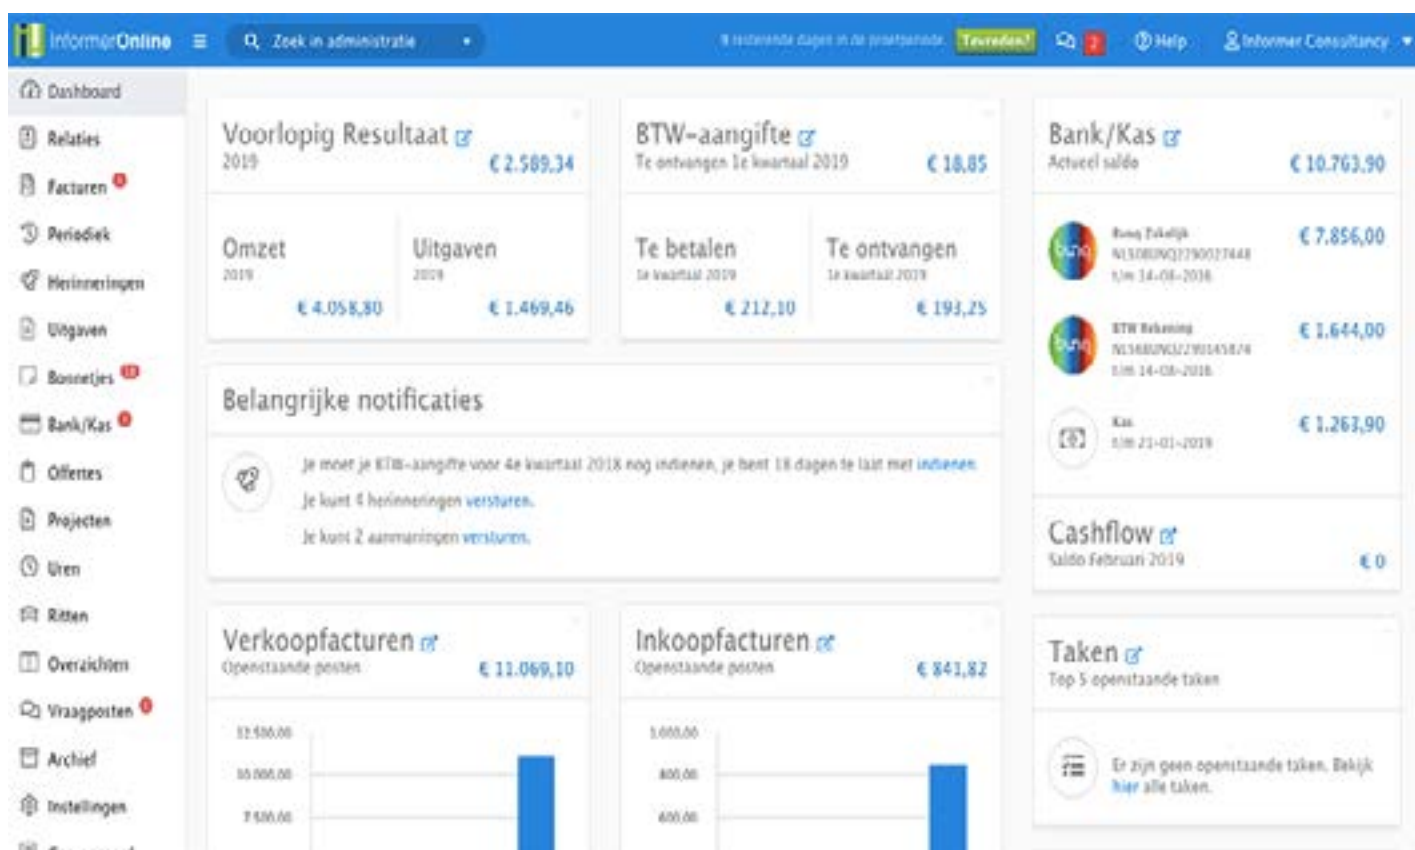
InformerOnline

Zoek in administratie

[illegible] resterende dagen in de proefperiode Tevreden?

2

Help

Informer Consultancy

Dashboard
Relaties
Facturen
Periodiek
Herinneringen
Uitgaven
Bonnetjes
Bank/Kas
Offertes
Projecten
Uren
Ritten
Overzichten
Vraagposten
Archief
Instellingen

Voorlopig Resultaat
2019
€ 2.589,34

Omzet
2019
€ 4.058,80

Uitgaven
2019
€ 1.469,46

BTW-aangifte
Te ontvangen 1e kwartaal 2019
€ 18,85

Te betalen
1e kwartaal 2019
€ 212,10

Te ontvangen
1e kwartaal 2019
€ 193,25

Bank/Kas
Actueel saldo
€ 10.763,90

Bunq Zakelijk
NL50BUNQ2290027448
t/m 14-08-2018
€ 7.856,00

BTW Rekening
NL56BUNQ2290145874
t/m 14-08-2018
€ 1.644,00

Kas
t/m 21-01-2019
€ 1.263,90

Belangrijke notificaties

Je moet je BTW-aangifte voor 4e kwartaal 2018 nog indienen, je bent 18 dagen te laat met indienen

Je kunt 4 herinneringen versturen.

Je kunt 2 aanmaningen versturen.

Cashflow
Saldo Februari 2019
€ 0

Verkoopfacturen
Openstaande posten
€ 11.069,10

12.500,00
10.000,00
7.500,00

Inkoopfacturen
Openstaande posten
€ 841,82

1.000,00
800,00
600,00

Taken
Top 5 openstaande taken

Er zijn geen openstaande taken. Bekijk hier alle taken.